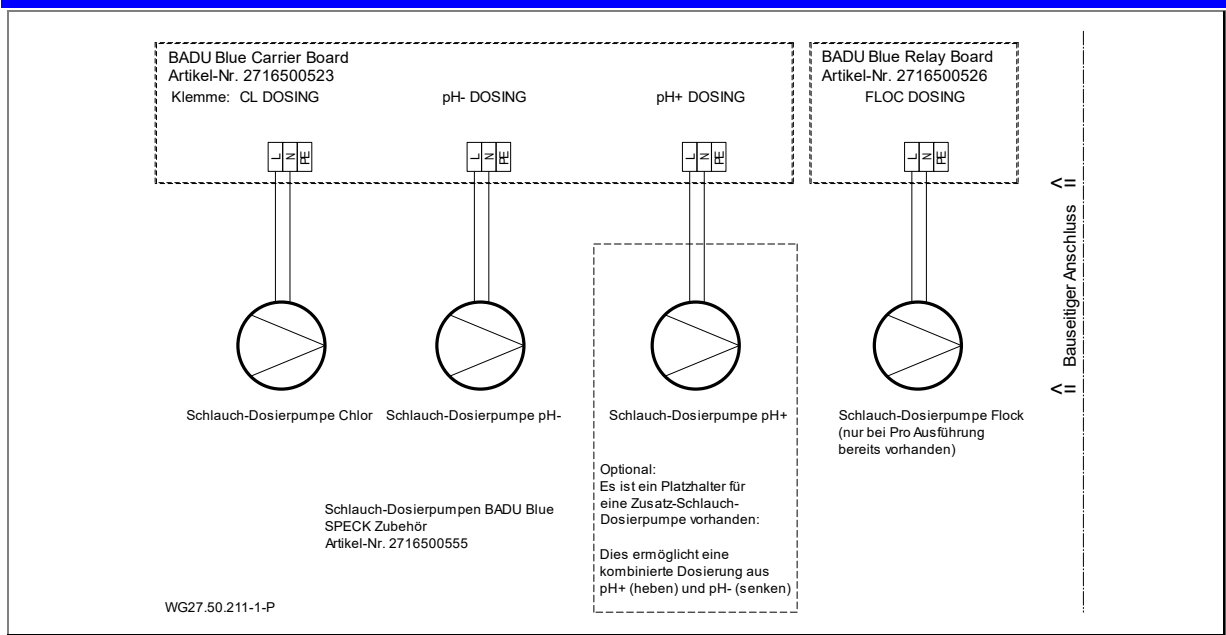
BADU Blue Carrier Board
Artikel-Nr. 2716500523
Klemme: CL DOSING

pH- DOSING

pH+ DOSING

BADU Blue Relay Board
Artikel-Nr. 2716500526
FLOC DOSING

L N PE

L N PE

L N PE

L N PE

<= Bauseitiger Anschluss =>

Schlauch-Dosierpumpe Chlor

Schlauch-Dosierpumpe pH-

Schlauch-Dosierpumpe pH+

Schlauch-Dosierpumpe Flock
(nur bei Pro Ausführung bereits vorhanden)

Optional:
Es ist ein Platzhalter für eine Zusatz-Schlauch-Dosierpumpe vorhanden:

Dies ermöglicht eine kombinierte Dosierung aus pH+ (heben) und pH- (senken)

Schlauch-Dosierpumpen BADU Blue
SPECK Zubehör
Artikel-Nr. 2716500555

WG27.50.211-1-P